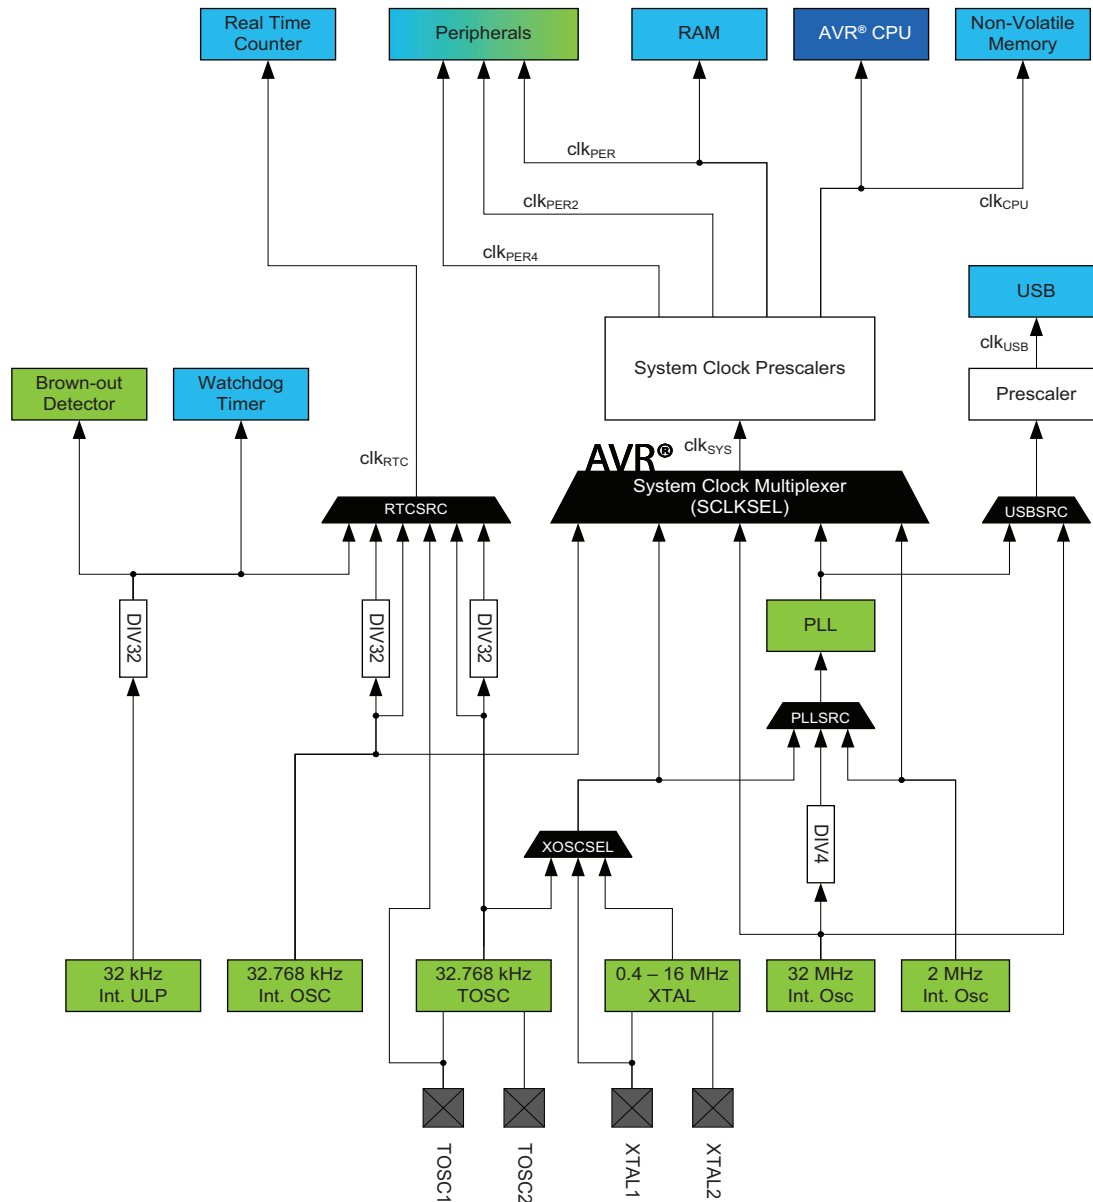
Real Time Counter

Peripherals

RAM

AVR® CPU

Non-Volatile Memory

clk$_{PER}$

clk$_{PER2}$

clk$_{CPU}$

clk$_{PER4}$

USB

clk$_{USB}$

System Clock Prescalers

Prescaler

Brown-out Detector

Watchdog Timer

clk$_{RTC}$

AVR®

clk$_{SYS}$

System Clock Multiplexer (SCLKSEL)

RTCSRC

USBSRC

DIV32

DIV32

DIV32

PLL

PLLSRC

XOSCSEL

DIV4

32 kHz Int. ULP

32.768 kHz Int. OSC

32.768 kHz TOSC

0.4 – 16 MHz XTAL

32 MHz Int. Osc

2 MHz Int. Osc

TOSC1

TOSC2

XTAL1

XTAL2